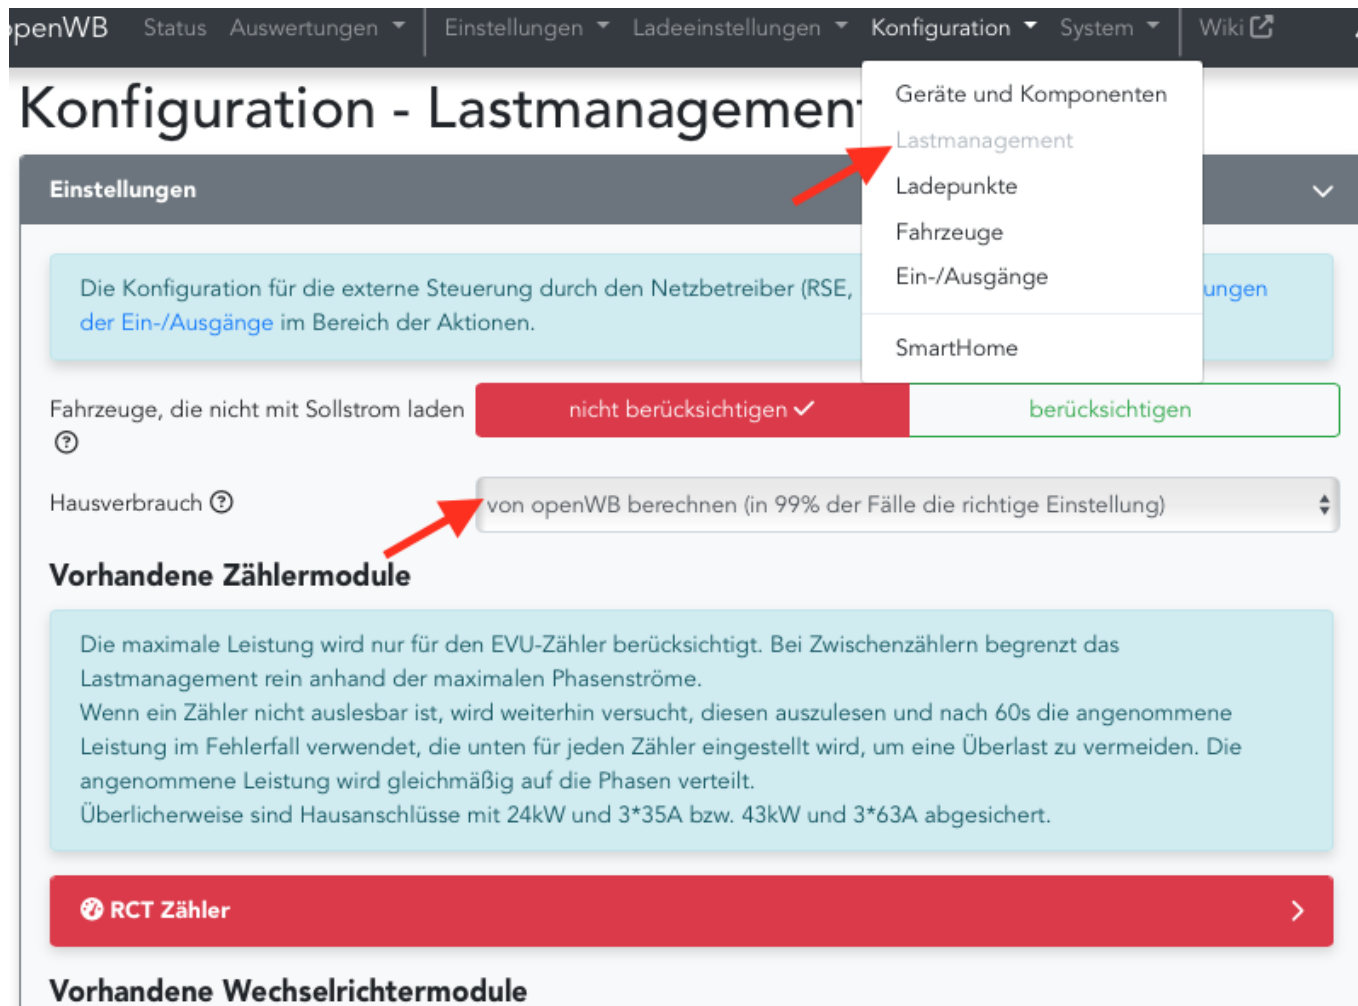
penWB Status Auswertungen Einstellungen Ladeeinstellungen Konfiguration System Wiki

Konfiguration - Lastmanagemen

Geräte und Komponenten
Lastmanagement
Ladepunkte
Fahrzeuge
Ein-/Ausgänge
SmartHome

Einstellungen

Die Konfiguration für die externe Steuerung durch den Netzbetreiber (RSE, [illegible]ungen der Ein-/Ausgänge im Bereich der Aktionen.

Fahrzeuge, die nicht mit Sollstrom laden

nicht berücksichtigen berücksichtigen

Hausverbrauch

von openWB berechnen (in 99% der Fälle die richtige Einstellung)

Vorhandene Zählermodule

Die maximale Leistung wird nur für den EVU-Zähler berücksichtigt. Bei Zwischenzählern begrenzt das Lastmanagement rein anhand der maximalen Phasenströme.
Wenn ein Zähler nicht auslesbar ist, wird weiterhin versucht, diesen auszulesen und nach 60s die angenommene Leistung im Fehlerfall verwendet, die unten für jeden Zähler eingestellt wird, um eine Überlast zu vermeiden. Die angenommene Leistung wird gleichmäßig auf die Phasen verteilt.
Überlicherweise sind Hausanschlüsse mit 24kW und 3*35A bzw. 43kW und 3*63A abgesichert.

RCT Zähler

Vorhandene Wechselrichtermodule